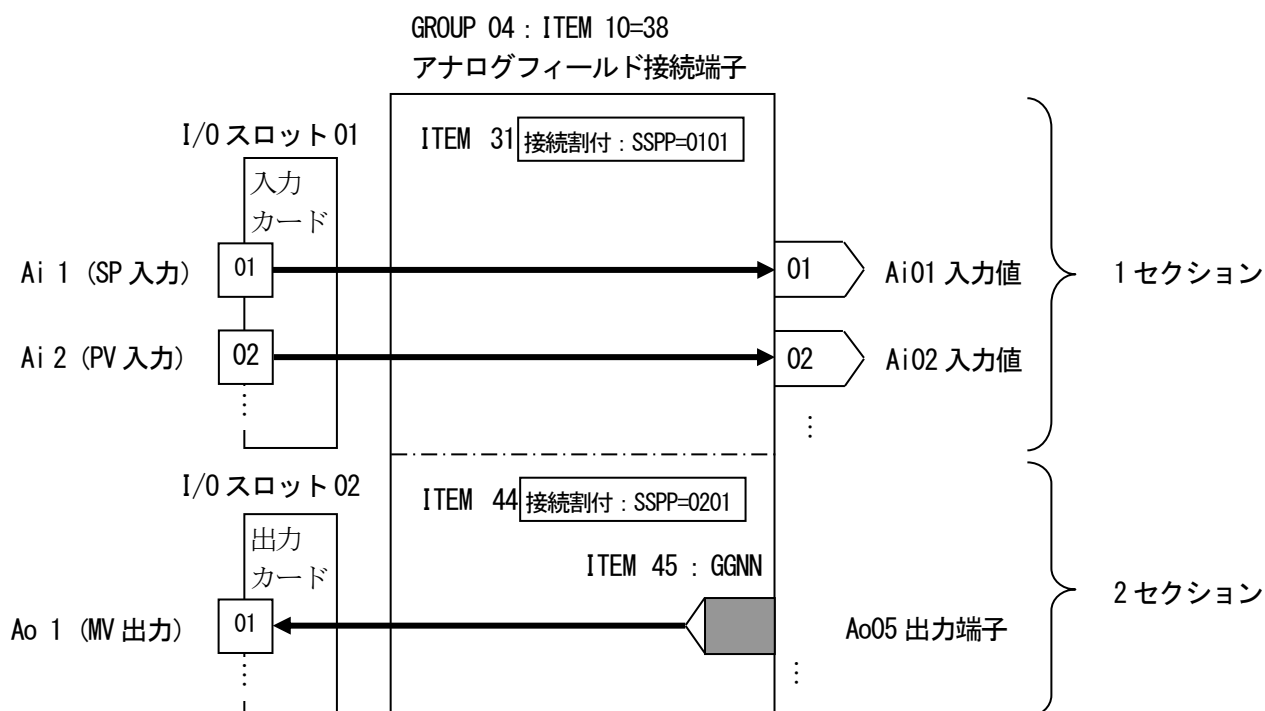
GROUP 04：ITEM 10=38
アナログフィールド接続端子

I/O スロット 01

入力
カード

ITEM 31 接続割付：SSPP=0101

Ai 1（SP 入力）
01
01
Ai01 入力値

Ai 2（PV 入力）
02
02
Ai02 入力値

1 セクション

I/O スロット 02

ITEM 44 接続割付：SSPP=0201

出力
カード

ITEM 45 ： GGNN

Ao 1（MV 出力）
01
Ao05 出力端子

2 セクション